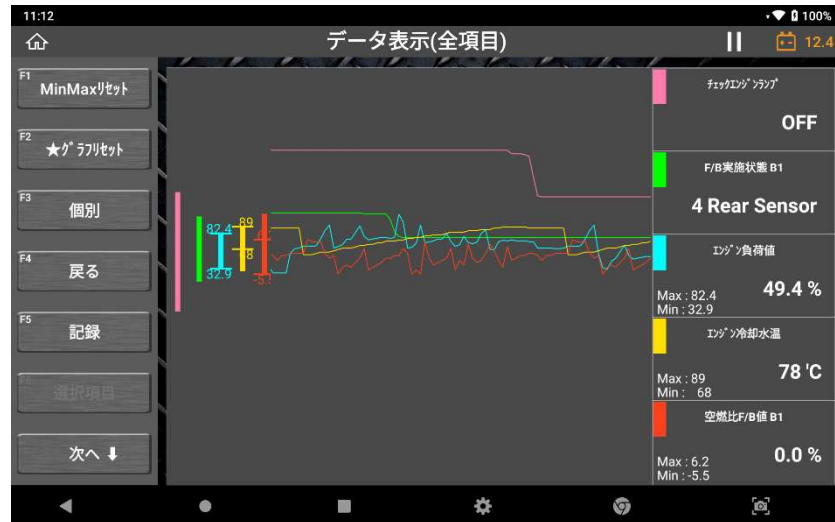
11:12
100%

データ表示(全項目)

12.4

F1 MinMaxﾘｾｯﾄ

F2 ★ｸﾞﾗﾌﾘｾｯﾄ

F3 個別

F4 戻る

F5 記録

選択項目

次へ ⬇

82.4
32.9
89
68
6.2
-5.5

ﾁｪｯｸｴﾝｼﾞﾝﾗﾝﾌﾟ
OFF

F/B実施状態 B1
4 Rear Sensor

ｴﾝｼﾞﾝ負荷値
Max : 82.4
Min : 32.9
49.4 %

ｴﾝｼﾞﾝ冷却水温
Max : 89
Min : 68
78 'C

空燃比F/B値 B1
Max : 6.2
Min : -5.5
0.0 %